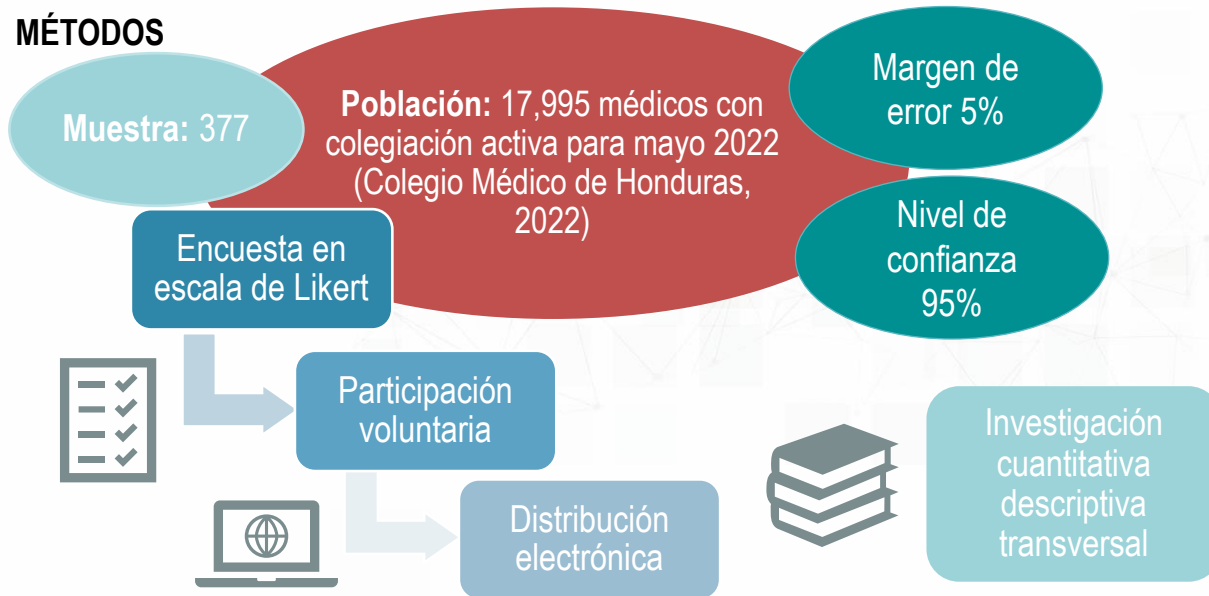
MÉTODOS

Muestra: 377

Población: 17,995 médicos con colegiación activa para mayo 2022 (Colegio Médico de Honduras, 2022)

Margen de error 5%

Nivel de confianza 95%

Encuesta en escala de Likert

Participación voluntaria

Distribución electrónica

Investigación cuantitativa descriptiva transversal